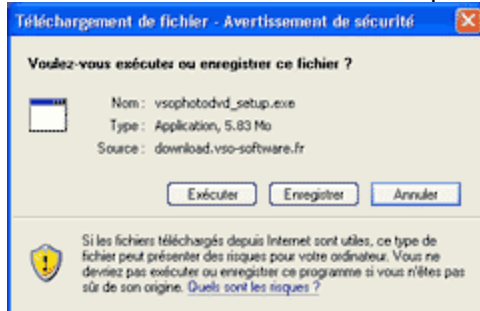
Téléchargement de fichier - Avertissement de sécurité

Voulez-vous exécuter ou enregistrer ce fichier ?

Nom : vsophotodvd_setup.exe
Type : Application, 5.83 Mo
Source : download.vso-software.fr

Exécuter | Enregistrer | Annuler

Si les fichiers téléchargés depuis Internet sont utiles, ce type de fichier peut présenter des risques pour votre ordinateur. Vous ne devriez pas exécuter ou enregistrer ce programme si vous n'êtes pas sûr de son origine. Quels sont les risques ?